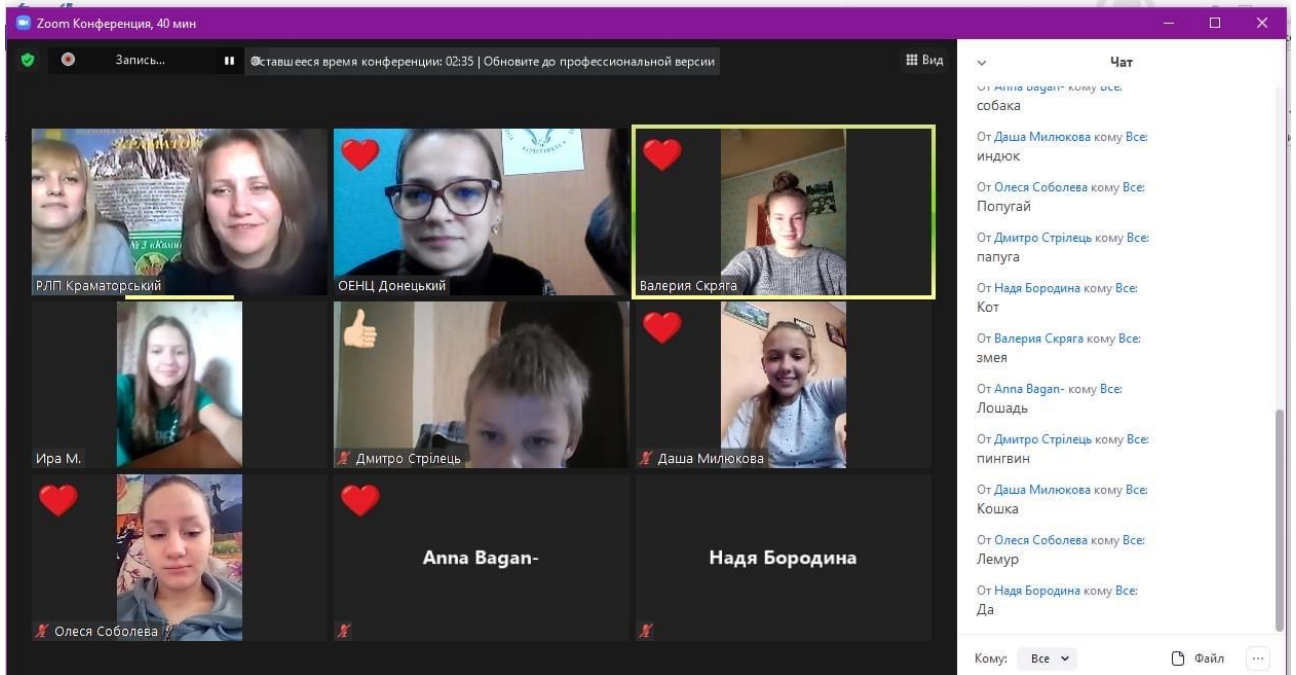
Zoom Конференция, 40 мин

Запись...

Оставшееся время конференции: 02:35 | Обновите до профессиональной версии

Вид

Чат

От Anna Bagan- кому Все:
собака

От Даша Милюкова кому Все:
индюк

От Олеся Соболева кому Все:
Попугай

От Дмитро Стрілець кому Все:
папуга

От Надя Бородина кому Все:
Кот

От Валерия Скряга кому Все:
змея

От Anna Bagan- кому Все:
Лошадь

От Дмитро Стрілець кому Все:
пингвин

От Даша Милюкова кому Все:
Кошка

От Олеся Соболева кому Все:
Лемур

От Надя Бородина кому Все:
Да

Кому: Все

Файл

РЛП Краматорський

ОЕНЦ Донецький

Валерия Скряга

Ира М.

Дмитро Стрілець

Даша Милюкова

Олеся Соболева

Anna Bagan-

Надя Бородина